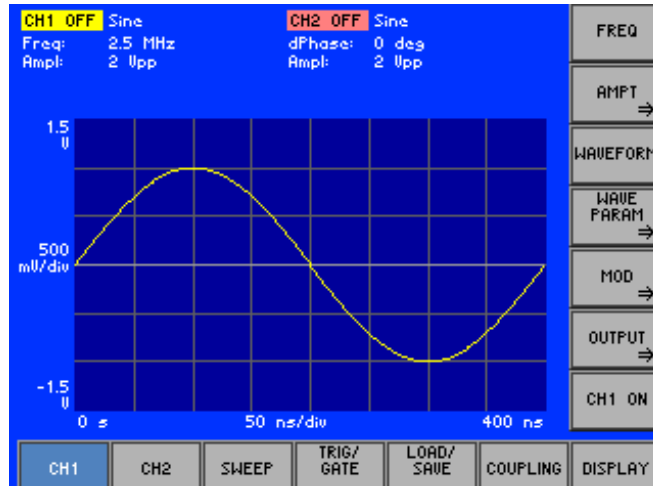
CH1 OFF Sine
Freq: 2.5 MHz
Ampl: 2 Vpp

CH2 OFF Sine
dPhase: 0 deg
Ampl: 2 Vpp

1.5
V

500
mV/div

-1.5
V

0 s
50 ns/div
400 ns

FREQ
AMPT ⇒
WAVEFORM
WAVE PARAM ⇒
MOD ⇒
OUTPUT ⇒
CH1 ON

CH1
CH2
SWEEP
TRIG/ GATE
LOAD/ SAVE
COUPLING
DISPLAY